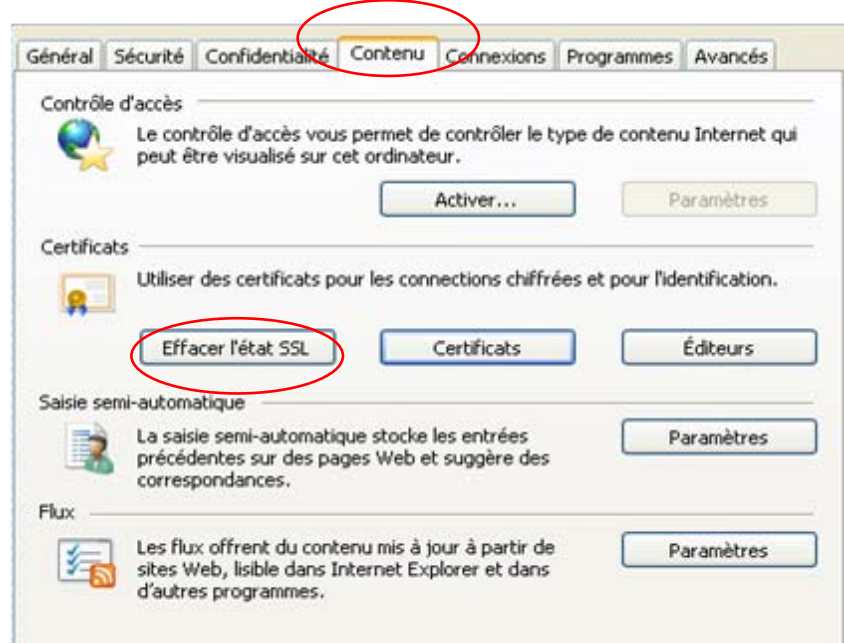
Général | Sécurité | Confidentialité | Contenu | Connexions | Programmes | Avancés

Contrôle d'accès

Le contrôle d'accès vous permet de contrôler le type de contenu Internet qui peut être visualisé sur cet ordinateur.

Activer...

Paramètres

Certificats

Utiliser des certificats pour les connections chiffrées et pour l'identification.

Effacer l'état SSL

Certificats

Éditeurs

Saisie semi-automatique

La saisie semi-automatique stocke les entrées précédentes sur des pages Web et suggère des correspondances.

Paramètres

Flux

Les flux offrent du contenu mis à jour à partir de sites Web, lisible dans Internet Explorer et dans d'autres programmes.

Paramètres